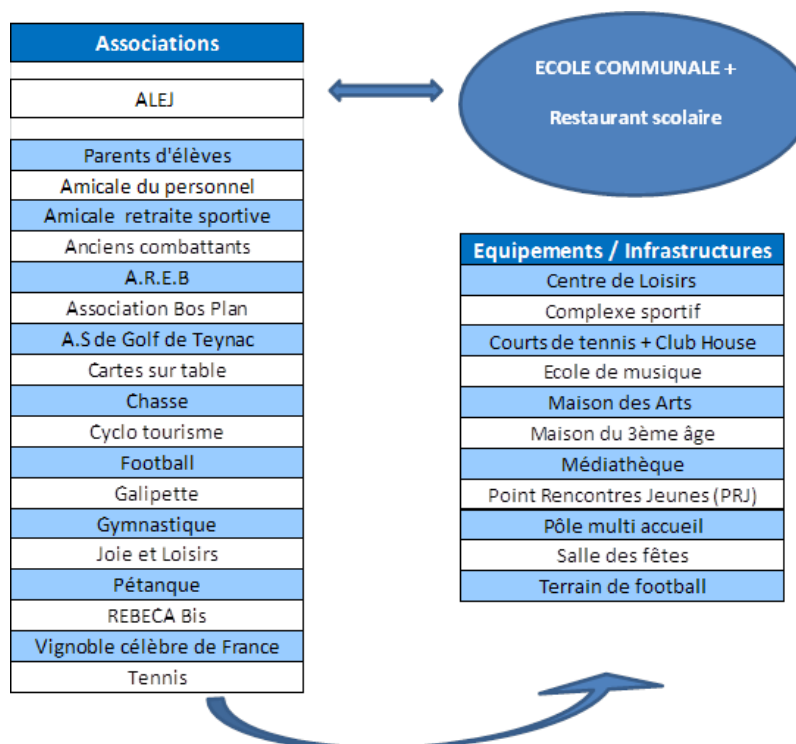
| Associations |
|---|
| ALEJ |
| Parents d'élèves |
| Amicale du personnel |
| Amicale retraite sportive |
| Anciens combattants |
| A.R.E.B |
| Association Bos Plan |
| A.S de Golf de Teynac |
| Cartes sur table |
| Chasse |
| Cyclo tourisme |
| Football |
| Galipette |
| Gymnastique |
| Joie et Loisirs |
| Pétanque |
| REBECA Bis |
| Vignoble célèbre de France |
| Tennis |

ECOLE COMMUNALE +

Restaurant scolaire

| Equipements / Infrastructures |
|---|
| Centre de Loisirs |
| Complexe sportif |
| Courts de tennis + Club House |
| Ecole de musique |
| Maison des Arts |
| Maison du 3ème âge |
| Médiathèque |
| Point Rencontres Jeunes (PRJ) |
| Pôle multi accueil |
| Salle des fêtes |
| Terrain de football |